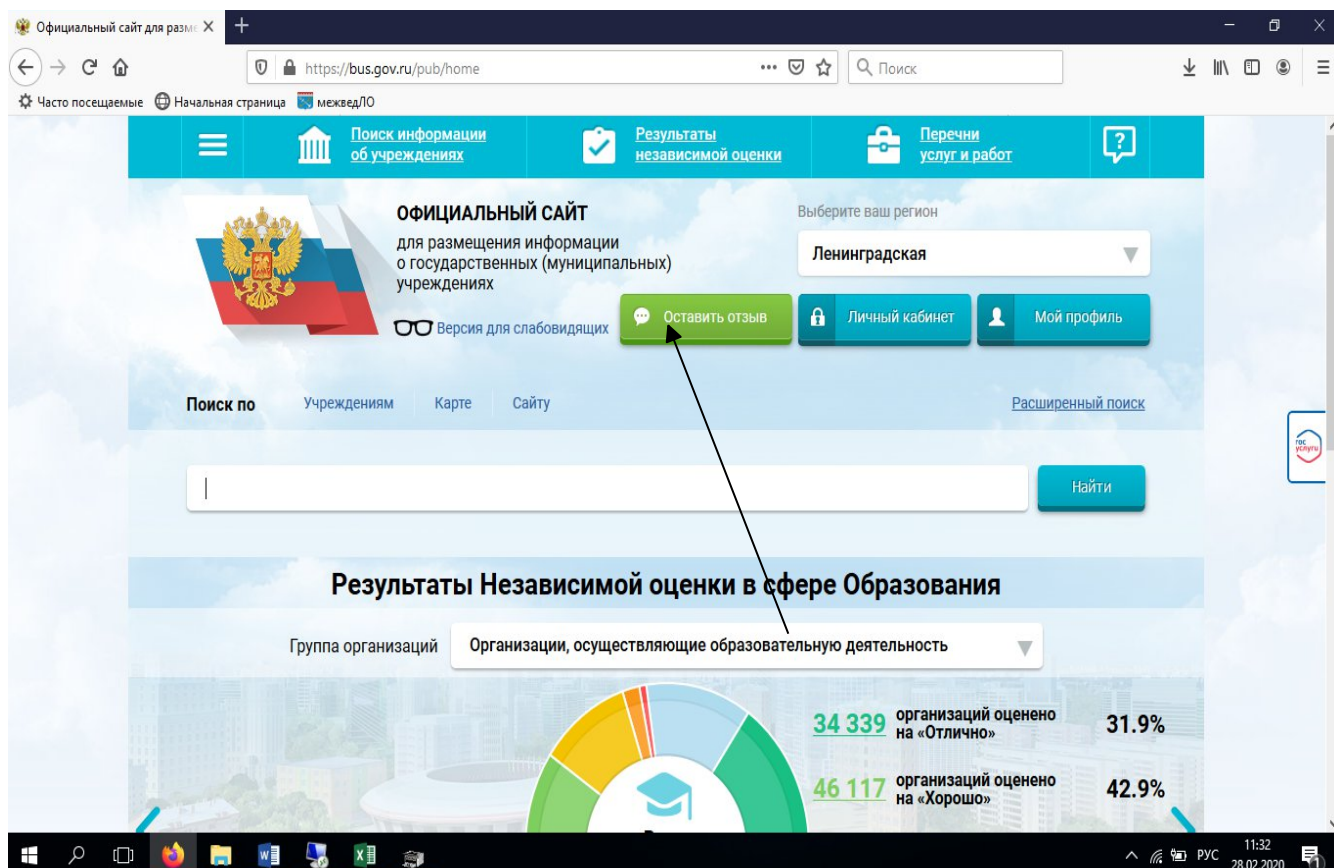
Официальный сайт для разм ×
+
https://bus.gov.ru/pub/home
Поиск
Часто посещаемые Начальная страница межвед ЛО

Поиск информации об учреждениях
Результаты независимой оценки
Перечни услуг и работ

ОФИЦИАЛЬНЫЙ САЙТ
для размещения информации о государственных (муниципальных) учреждениях
Версия для слабовидящих

Выберите ваш регион
Ленинградская

Оставить отзыв
Личный кабинет
Мой профиль

Поиск по Учреждениям Карте Сайту
Расширенный поиск

Найти

гос услуги

Результаты Независимой оценки в сфере Образования

Группа организаций Организации, осуществляющие образовательную деятельность

34 339 организаций оценено на «Отлично» 31.9%
46 117 организаций оценено на «Хорошо» 42.9%

РУС 11:32 28.02.2020